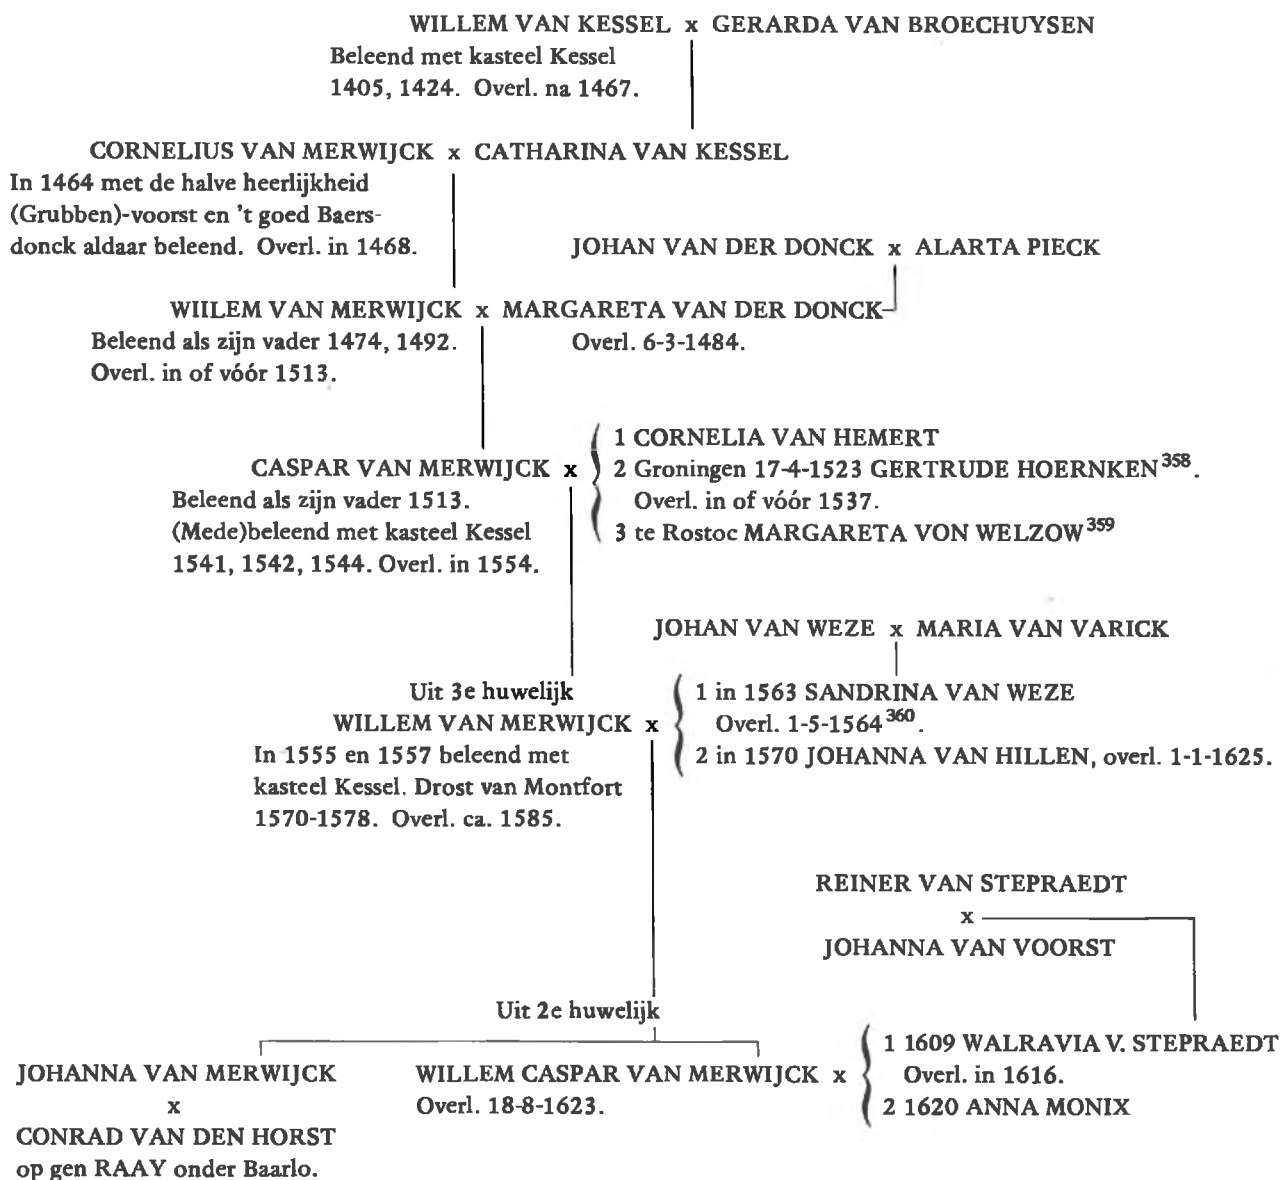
WILLEM VAN KESSEL x GERARDA VAN BROECHUYSEN
Beleend met kasteel Kessel 1405, 1424. Overl. na 1467.

CORNELIUS VAN MERWIJCK x CATHARINA VAN KESSEL
In 1464 met de halve heerlijkheid (Grubben)-voorst en 't goed Baersdonck aldaar beleend. Overl. in 1468.

JOHAN VAN DER DONCK x ALARTA PIECK

WIILEM VAN MERWIJCK x MARGARETA VAN DER DONCK
Beleend als zijn vader 1474, 1492. Overl. in of vóór 1513.
Overl. 6-3-1484.

CASPAR VAN MERWIJCK x
1 CORNELIA VAN HEMERT
2 Groningen 17-4-1523 GERTRUDE HOERNKEN$^{358}$. Overl. in of vóór 1537.
3 te Rostoc MARGARETA VON WELZOW$^{359}$
Beleend als zijn vader 1513. (Mede)beleend met kasteel Kessel 1541, 1542, 1544. Overl. in 1554.

JOHAN VAN WEZE x MARIA VAN VARICK

Uit 3e huwelijk
WILLEM VAN MERWIJCK x
1 in 1563 SANDRINA VAN WEZE Overl. 1-5-1564$^{360}$.
2 in 1570 JOHANNA VAN HILLEN, overl. 1-1-1625.
In 1555 en 1557 beleend met kasteel Kessel. Drost van Montfort 1570-1578. Overl. ca. 1585.

REINER VAN STEPRAEDT
x
JOHANNA VAN VOORST

Uit 2e huwelijk

JOHANNA VAN MERWIJCK
x
CONRAD VAN DEN HORST
op gen RAAY onder Baarlo.

WILLEM CASPAR VAN MERWIJCK x
Overl. 18-8-1623.

1 1609 WALRAVIA V. STEPRAEDT Overl. in 1616.
2 1620 ANNA MONIX